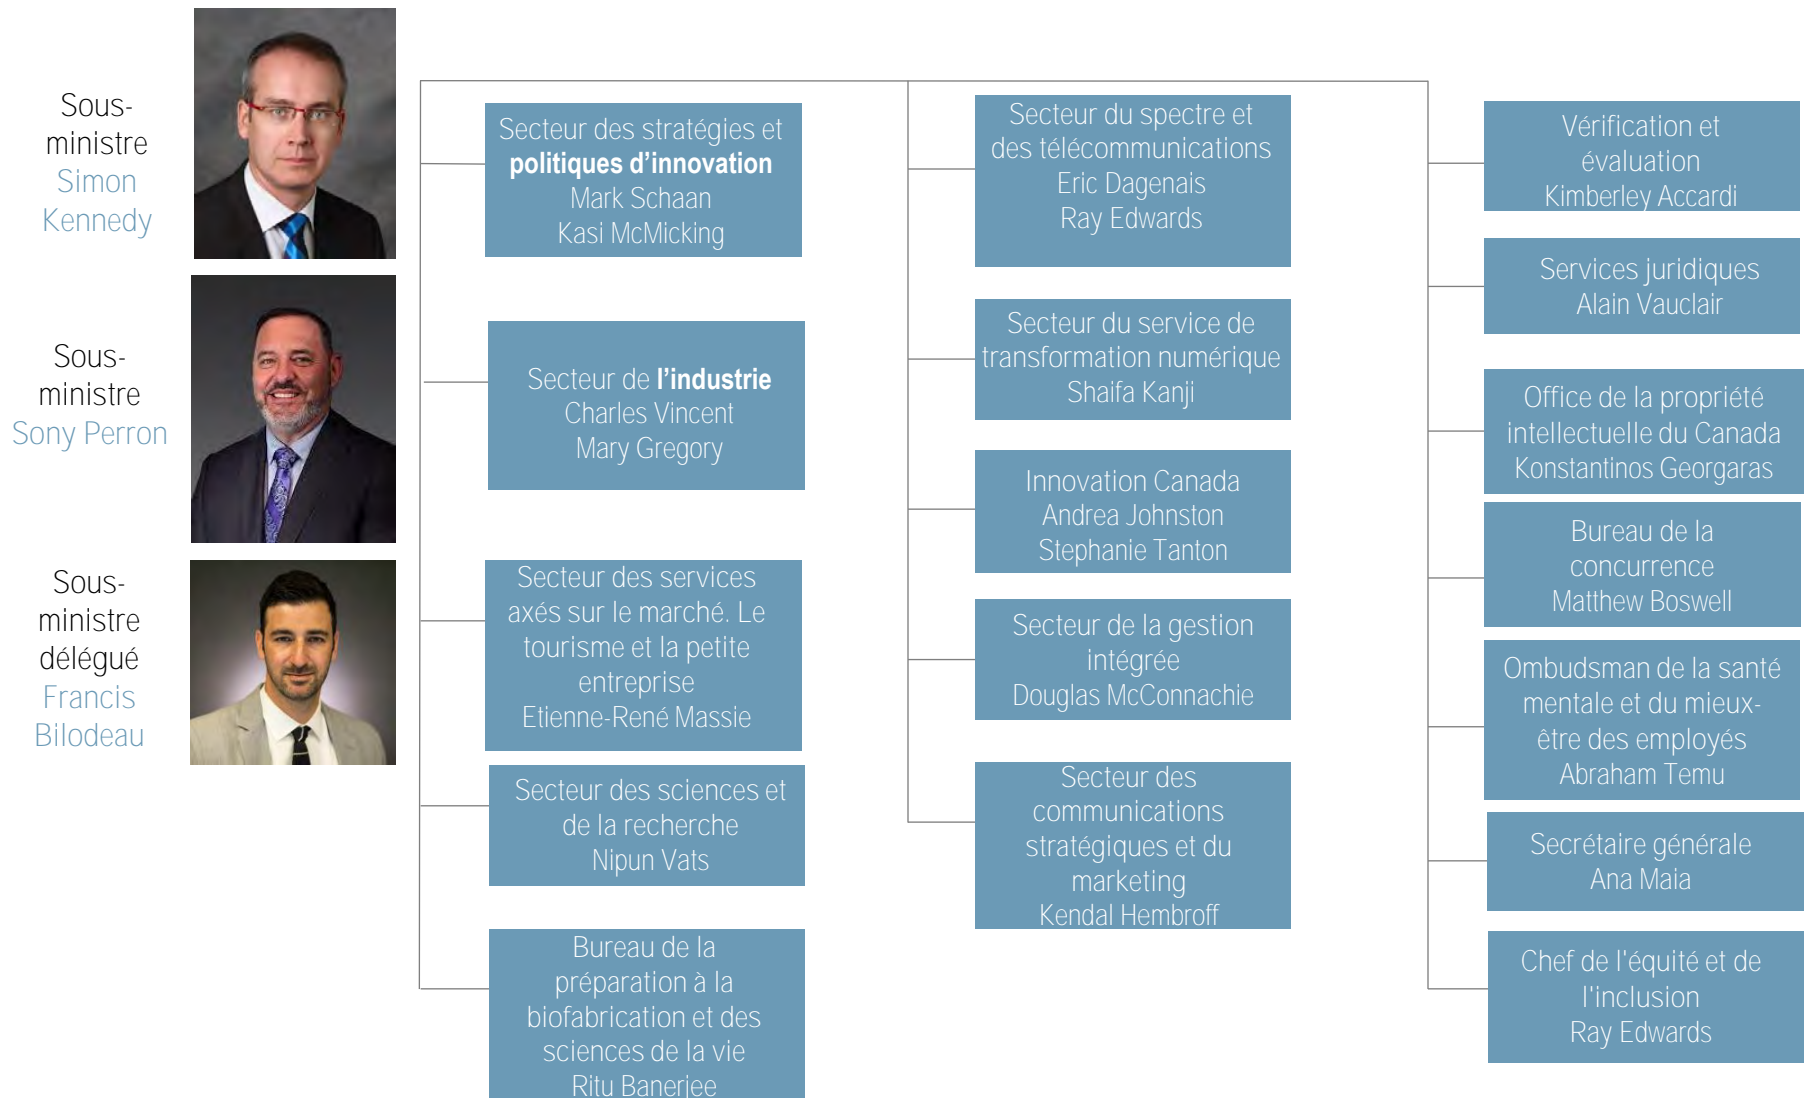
Sous-ministre
Simon Kennedy

Sous-ministre
Sony Perron

Sous-ministre délégué
Francis Bilodeau

Secteur des stratégies et **politiques d'innovation**
Mark Schaan
Kasi McMicking

Secteur de **l'industrie**
Charles Vincent
Mary Gregory

Secteur des services axés sur le marché. Le tourisme et la petite entreprise
Etienne-René Massie

Secteur des sciences et de la recherche
Nipun Vats

Bureau de la préparation à la biofabrication et des sciences de la vie
Ritu Banerjee

Secteur du spectre et des télécommunications
Eric Dagenais
Ray Edwards

Secteur du service de transformation numérique
Shaifa Kanji

Innovation Canada
Andrea Johnston
Stephanie Tanton

Secteur de la gestion intégrée
Douglas McConnachie

Secteur des communications stratégiques et du marketing
Kendal Hembroff

Vérification et évaluation
Kimberley Accardi

Services juridiques
Alain Vauclair

Office de la propriété intellectuelle du Canada
Konstantinos Georgaras

Bureau de la concurrence
Matthew Boswell

Ombudsman de la santé mentale et du mieux-être des employés
Abraham Temu

Secrétaire générale
Ana Maia

Chef de l'équité et de l'inclusion
Ray Edwards